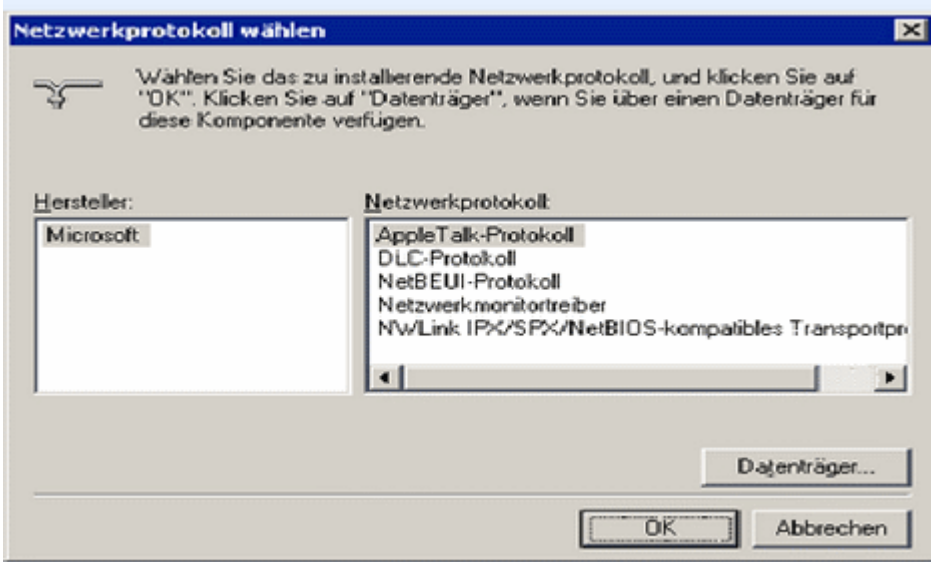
Netzwerkprotokoll wählen

Wählen Sie das zu installierende Netzwerkprotokoll, und klicken Sie auf "OK". Klicken Sie auf "Datenträger", wenn Sie über einen Datenträger für diese Komponente verfügen.

Hersteller:

Microsoft

Netzwerkprotokoll:

AppleTalk-Protokoll
DLC-Protokoll
NetBEUI-Protokoll
Netzwerkmonitortreiber
NWLink IPX/SPX/NetBIOS-kompatibles Transportpr

Datenträger...

OK

Abbrechen